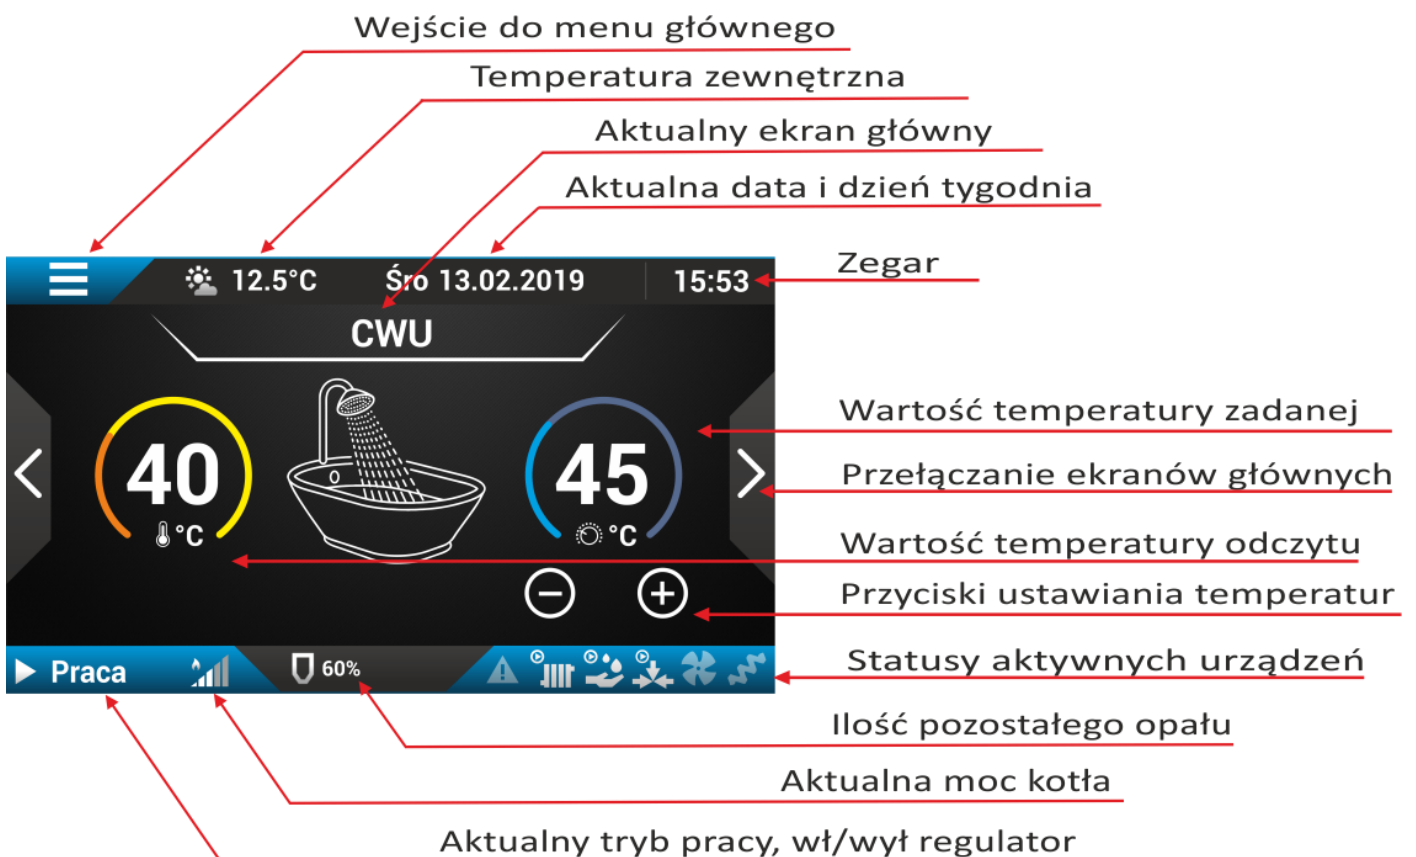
Wejście do menu głównego

Temperatura zewnętrzna

Aktualny ekran główny

Aktualna data i dzień tygodnia

12.5°C

Śro 13.02.2019

15:53

Zegar

CWU

Wartość temperatury zadanej

40

45

Przełączanie ekranów głównych

°C

°C

Wartość temperatury odczytu

Przyciski ustawiania temperatur

Praca

60%

Statusy aktywnych urządzeń

Ilość pozostałego opału

Aktualna moc kotła

Aktualny tryb pracy, wł/wył regulator